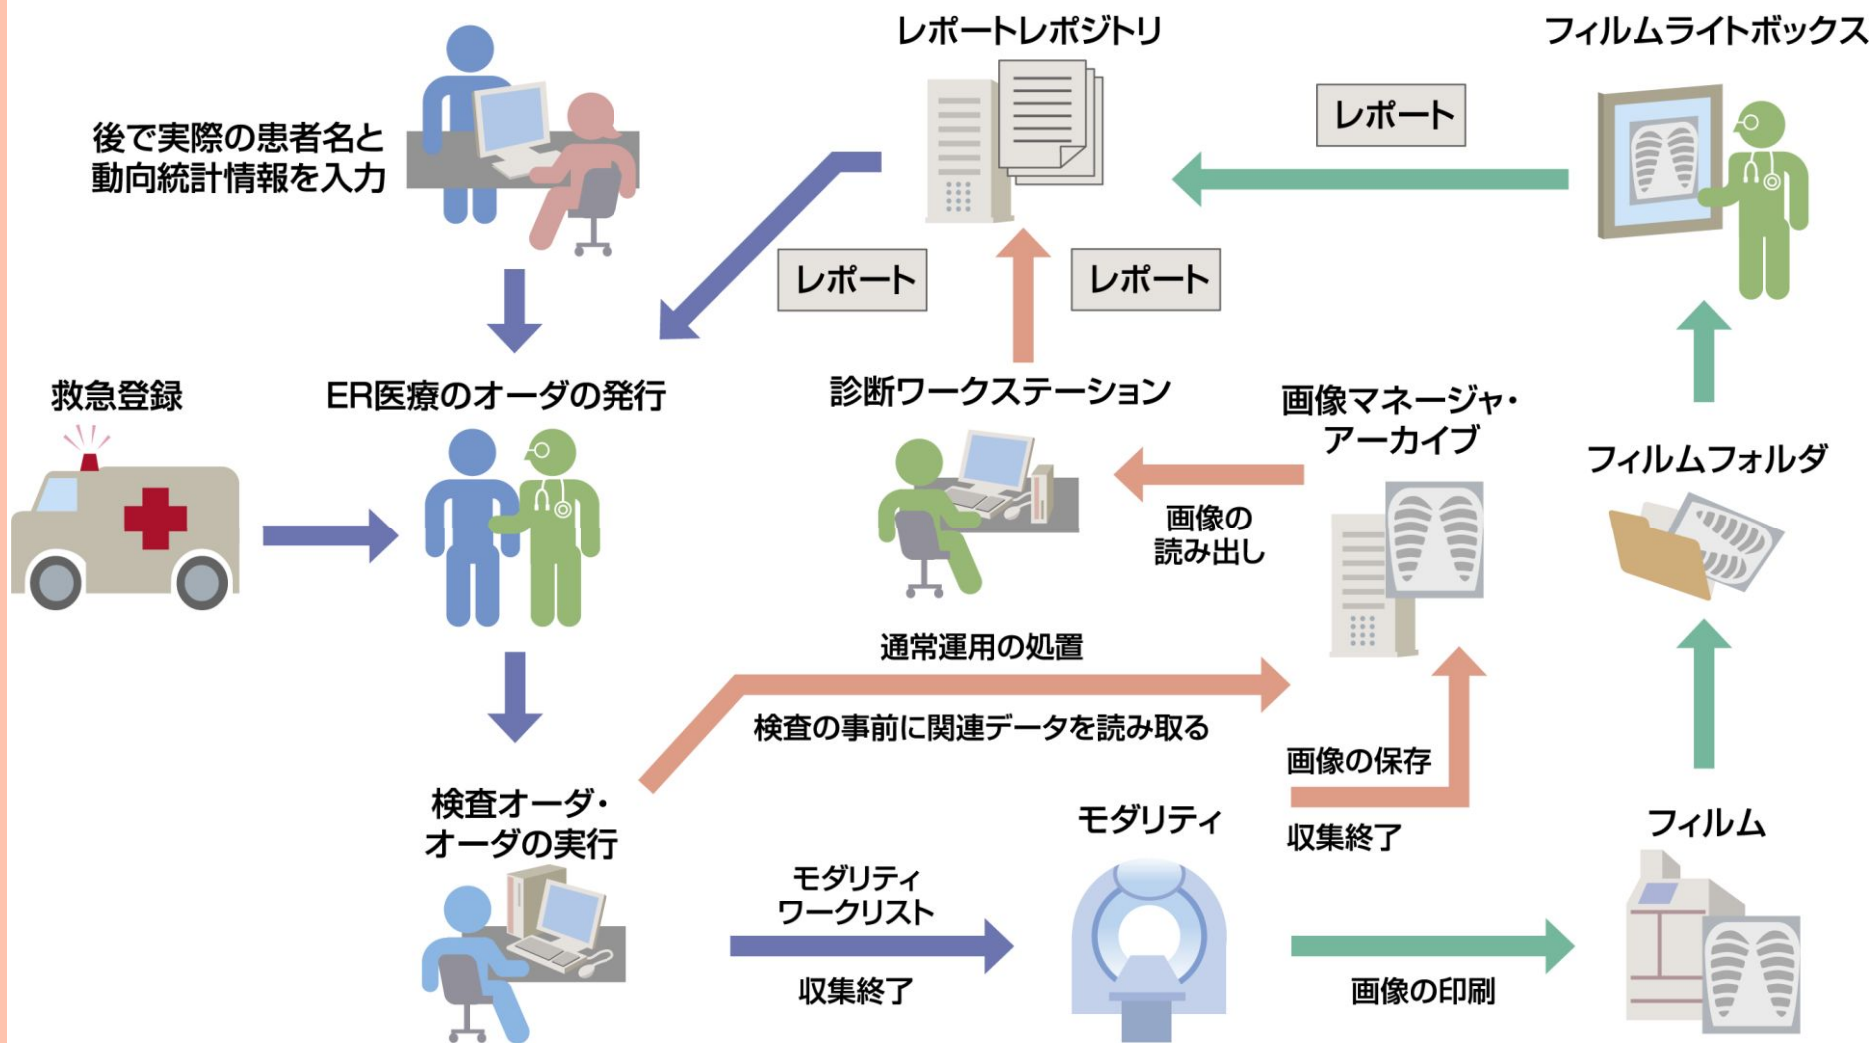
レポートレポジトリ

フィルムライトボックス

後で実際の患者名と動向統計情報を入力

レポート

レポート

レポート

救急登録

ER医療のオーダの発行

診断ワークステーション

画像マネージャ・アーカイブ

フィルムフォルダ

画像の読み出し

通常運用の処置

検査の事前に関連データを読み取る

画像の保存

検査オーダ・オーダの実行

モダリティ

収集終了

フィルム

モダリティワークリスト

収集終了

画像の印刷